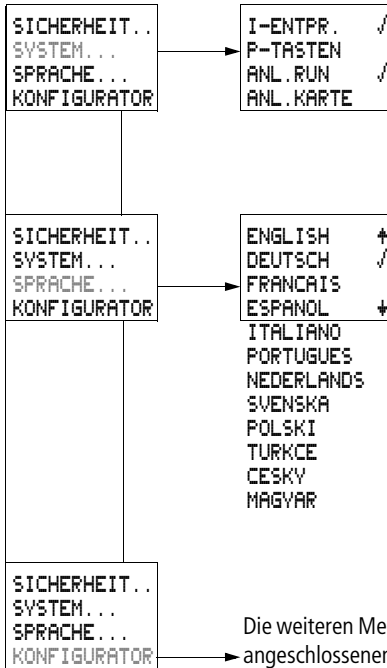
SICHERHEIT..
SYSTEM...
SPRACHE...
KONFIGURATOR

I-ENTPR. √
P-TASTEN
ANL.RUN √
ANL.KARTE

SICHERHEIT..
SYSTEM...
SPRACHE...
KONFIGURATOR

ENGLISH ↑
DEUTSCH √
FRANCAIS
ESPANOL ↓
ITALIANO
PORTUGUES
NEDERLANDS
SVENSKA
POLSKI
TURKCE
CESKY
MAGYAR

SICHERHEIT..
SYSTEM...
SPRACHE...
KONFIGURATOR

Die weiteren Me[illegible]
angeschlossener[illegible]